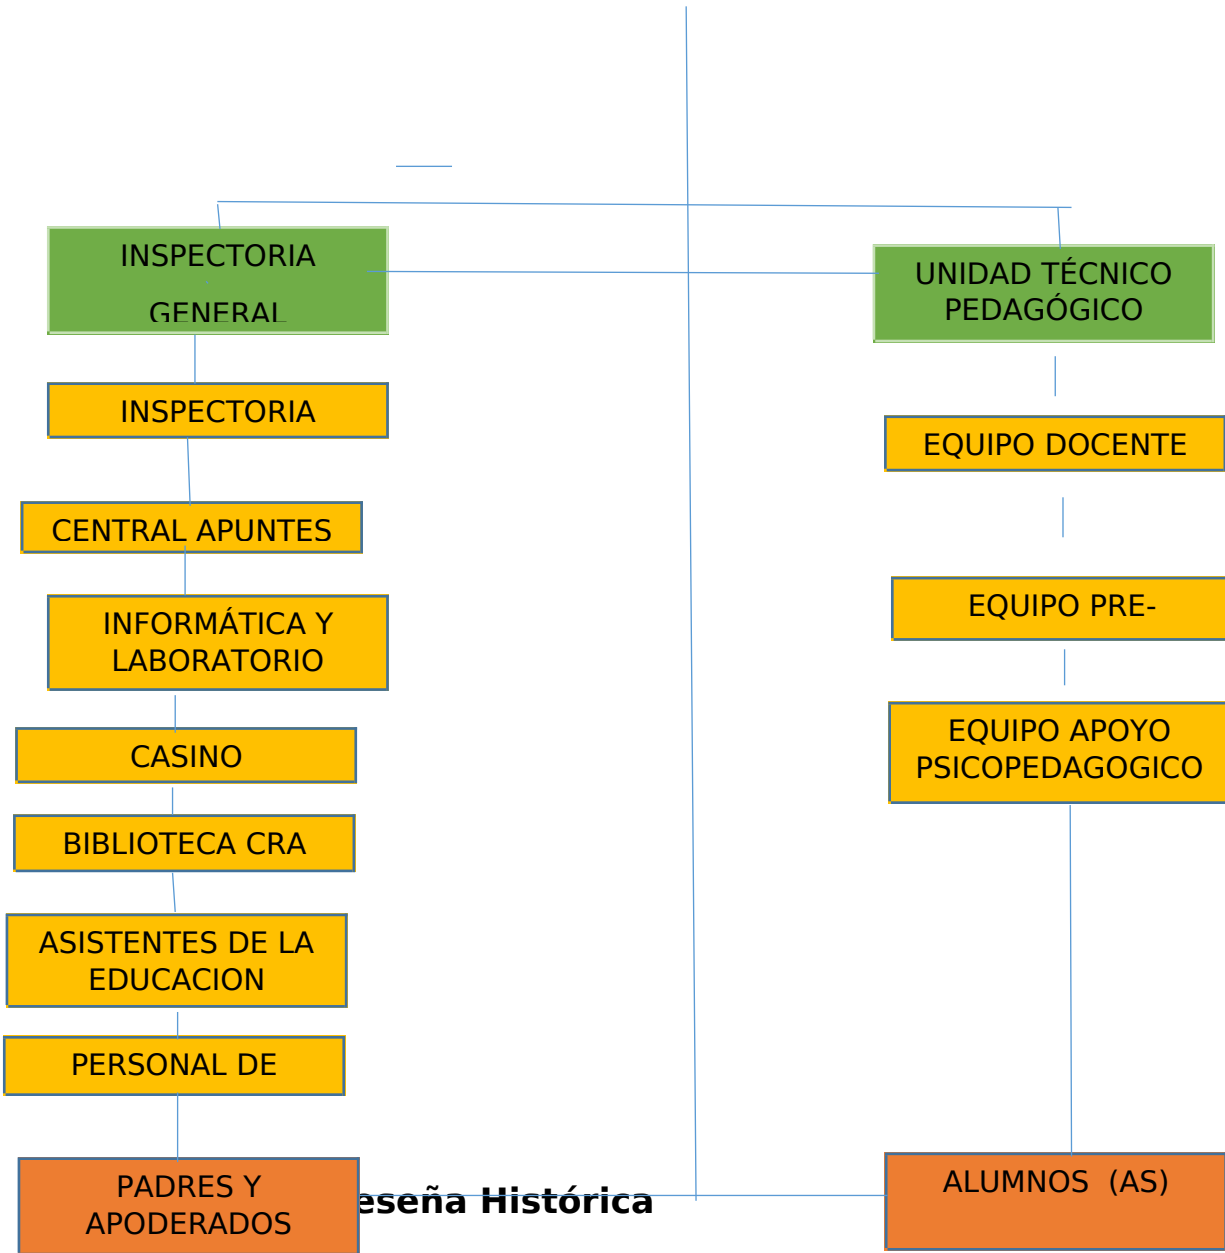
INSPECTORIA GENERAL

UNIDAD TÉCNICO PEDAGÓGICO

INSPECTORIA

EQUIPO DOCENTE

CENTRAL APUNTES

EQUIPO PRE-

INFORMÁTICA Y LABORATORIO

EQUIPO APOYO PSICOPEDAGOGICO

CASINO

BIBLIOTECA CRA

ASISTENTES DE LA EDUCACION

PERSONAL DE

PADRES Y APODERADOS

eseña Histórica

ALUMNOS (AS)